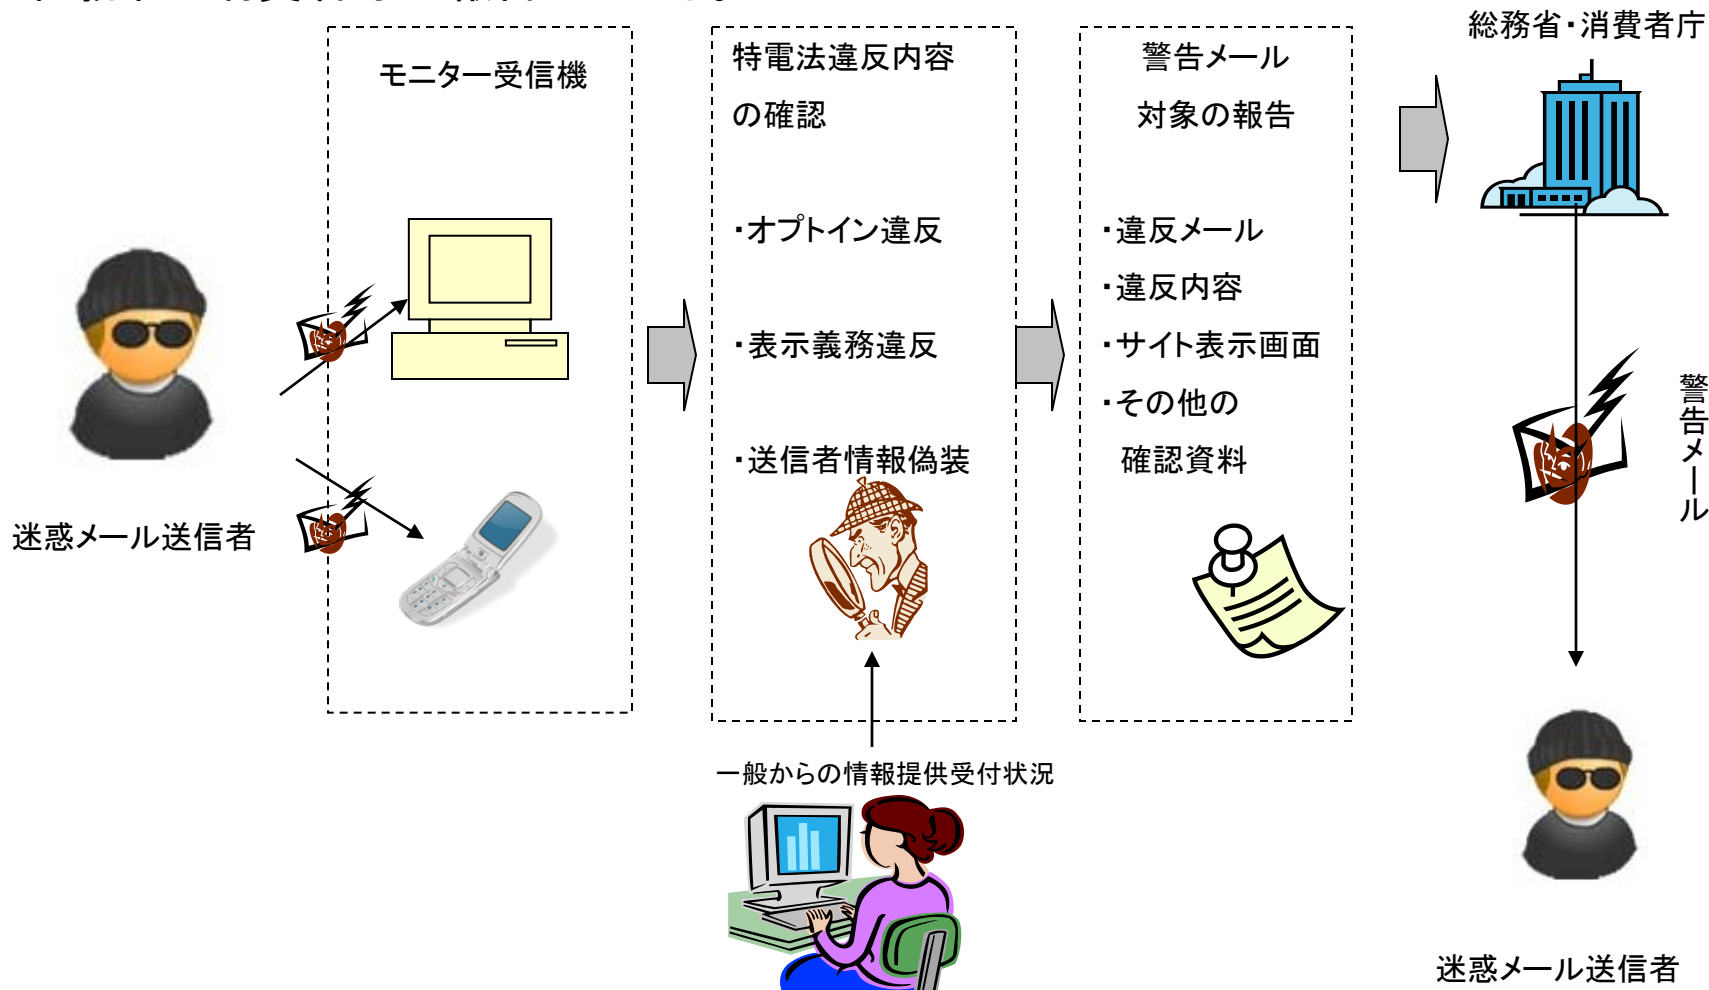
モニター受信機

特電法違反内容の確認

・オプトイン違反

・表示義務違反

・送信者情報偽装

警告メール対象の報告

・違反メール

・違反内容

・サイト表示画面

・その他の確認資料

総務省・消費者庁

警告メール

迷惑メール送信者

一般からの情報提供受付状況

迷惑メール送信者